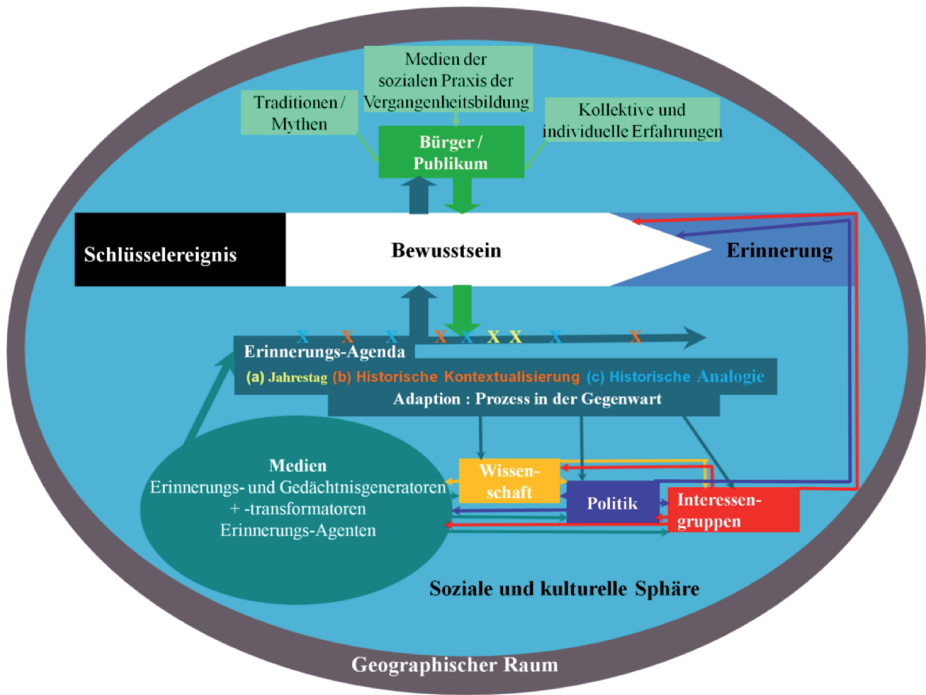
Medien der sozialen Praxis der Vergangenheitsbildung

Traditionen / Mythen

Kollektive und individuelle Erfahrungen

Bürger / Publikum

Schlüsselereignis

Bewusstsein

Erinnerung

X X X X X X X X X

Erinnerungs-Agenda

(a) Jahrestag (b) Historische Kontextualisierung (c) Historische Analogie

Adaption : Prozess in der Gegenwart

Medien
Erinnerungs- und Gedächtnisgeneratoren + -transformatoren
Erinnerungs-Agenten

Wissenschaft

Politik

Interessengruppen

Soziale und kulturelle Sphäre

Geographischer Raum